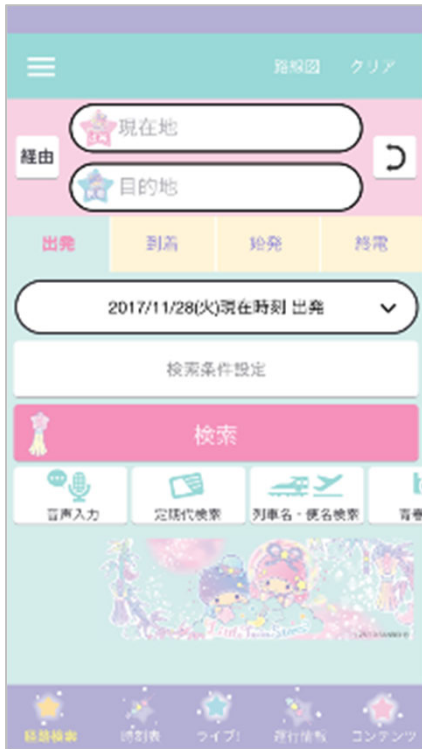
路線図 クリア

経由

発 現在地

着 目的地

出発 到着 始発 終電

2017/11/28(火)現在時刻 出発

検索条件設定

検索

音声入力 定期代検索 列車名・便名検索 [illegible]

Little Twin Stars

経路検索 時刻表 ライブ! 運行情報 コンテンツ